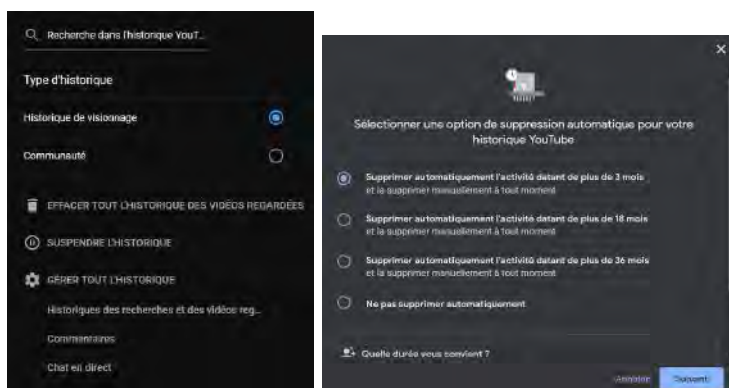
Recherche dans l'historique YouT...

Type d'historique

Historique de visionnage

Communauté

EFFACER TOUT L'HISTORIQUE DES VIDÉOS REGARDÉES

SUSPENDRE L'HISTORIQUE

GÉRER TOUT L'HISTORIQUE

Historiques des recherches et des vidéos reg...

Commentaires

Chat en direct

Sélectionner une option de suppression automatique pour votre historique YouTube

Supprimer automatiquement l'activité datant de plus de 3 mois
et la supprimer manuellement à tout moment

Supprimer automatiquement l'activité datant de plus de 18 mois
et la supprimer manuellement à tout moment

Supprimer automatiquement l'activité datant de plus de 36 mois
et la supprimer manuellement à tout moment

Ne pas supprimer automatiquement

Quelle durée vous convient ?

Annuler

Suivant